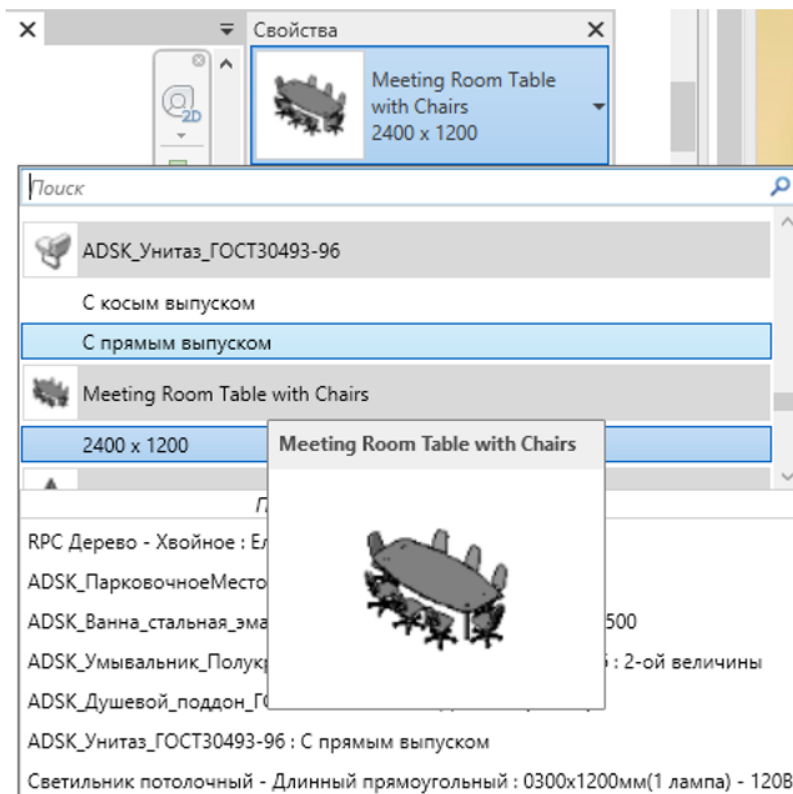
Свойства

Meeting Room Table with Chairs 2400 x 1200

2D

Поиск

ADSK_Унитаз_ГОСТ30493-96

С косым выпуском

С прямым выпуском

Meeting Room Table with Chairs

2400 x 1200

Meeting Room Table with Chairs

П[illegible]

RPC Дерево - Хвойное : Ел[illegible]

ADSK_ПарковочноеМесто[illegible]

ADSK_Ванна_стальная_эма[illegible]500

ADSK_Умывальник_Полукр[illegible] : 2-ой величины

ADSK_Душевой_поддон_Г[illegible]

ADSK_Унитаз_ГОСТ30493-96 : С прямым выпуском

Светильник потолочный - Длинный прямоугольный : 0300x1200мм(1 лампа) - 120В